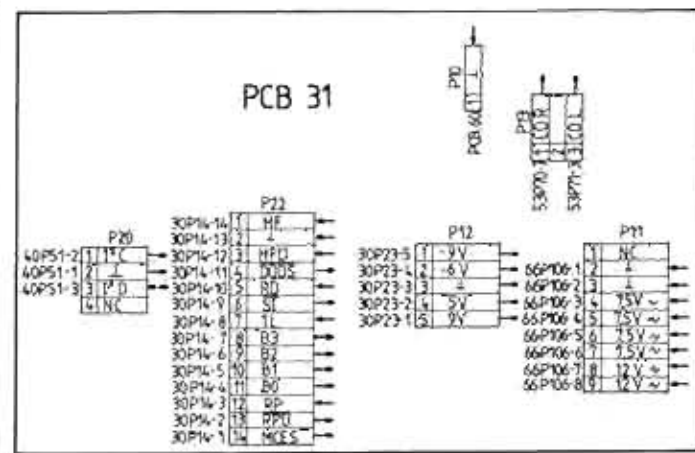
PCB 31

P10
PCB 66
1
⊥

P13
53P70-1
53P71-1
1
1
COK
COL

P20
40P51-2 1 T°C
40P51-1 2 ⊥
40P51-3 3 T°D
4 NC

P22
30P14-14 1 MF
30P14-13 2 ⊥
30P14-12 3 MPU
30P14-11 4 DOOS
30P14-10 5 RD
30P14-9 6 ST
30P14-8 7 TL
30P14-7 8 B3
30P14-6 9 B2
30P14-5 10 B1
30P14-4 11 B0
30P14-3 12 RP
30P14-2 13 RPU
30P14-1 14 MCES

P12
30P23-5 1 -9V
30P23-4 2 -6V
30P23-3 3 ⊥
30P23-2 4 5V
30P23-1 5 9V

P11
1 NC
66P106-1 2 ⊥
66P106-2 3 ⊥
66P106-3 4 7,5V ~
66P106-4 5 7,5V ~
66P106-5 6 7,5V ~
66P106-6 7 7,5V ~
66P106-7 8 12V ~
66P106-8 9 12V ~